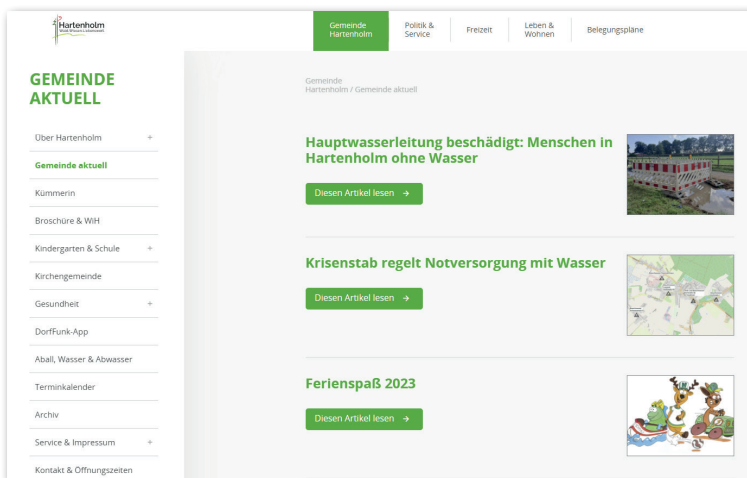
Hartenholm
Wald-Wiesen-Lebenswelt

Gemeinde Hartenholm
Politik & Service
Freizeit
Leben & Wohnen
Belegungspläne

GEMEINDE AKTUELL

Über Hartenholm +
Gemeinde aktuell
Kümmerin
Broschüre & WiH
Kindergarten & Schule +
Kirchengemeinde
Gesundheit +
DorfFunk-App
Aball, Wasser & Abwasser
Terminkalender
Archiv
Service & Impressum +
Kontakt & Öffnungszeiten

Gemeinde Hartenholm / Gemeinde aktuell

Hauptwasserleitung beschädigt: Menschen in Hartenholm ohne Wasser
Diesen Artikel lesen →

Krisenstab regelt Notversorgung mit Wasser
Diesen Artikel lesen →

Ferienspaß 2023
Diesen Artikel lesen →